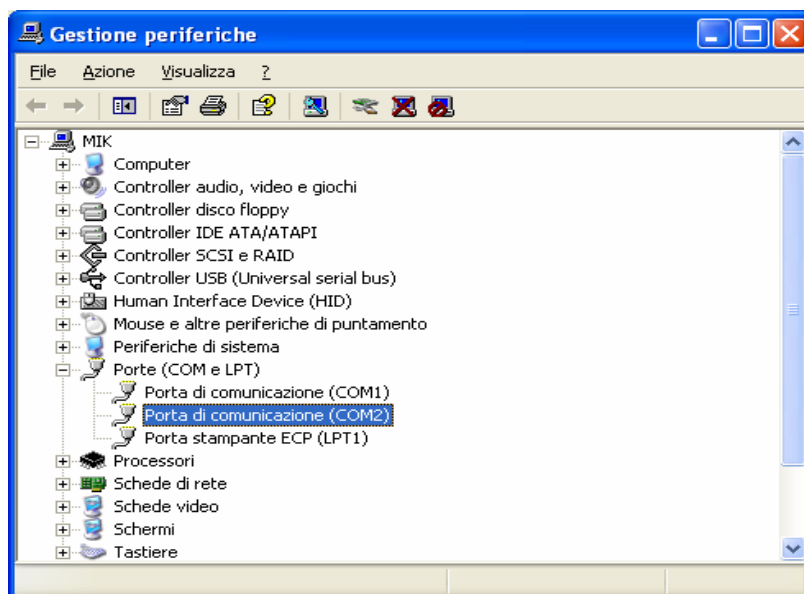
Gestione periferiche

File Azione Visualizza ?

MIK
Computer
Controller audio, video e giochi
Controller disco floppy
Controller IDE ATA/ATAPI
Controller SCSI e RAID
Controller USB (Universal serial bus)
Human Interface Device (HID)
Mouse e altre periferiche di puntamento
Periferiche di sistema
Porte (COM e LPT)
Porta di comunicazione (COM1)
Porta di comunicazione (COM2)
Porta stampante ECP (LPT1)
Processori
Schede di rete
Schede video
Schermi
Tastiere